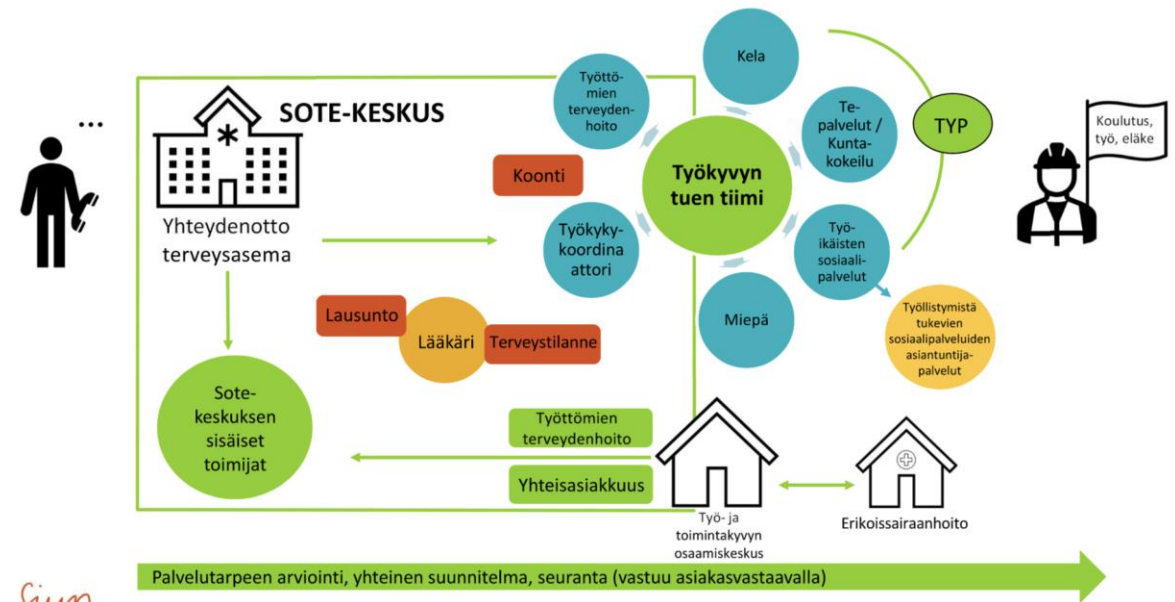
...

SOTE-KESKUS

Yhteydenotto terveysasema

Koonti

Lausunto

Lääkäri

Terveystilanne

Sote-keskuksen sisäiset toimijat

Työttömien terveydenhoito

Kela

Te-palvelut / Kunta-kokeilu

TYP

Työkyvyn tuen tiimi

Työkyky-koordinaattori

Työikäisten sosiaalipalvelut

Miepä

Työllistymistä tukevien sosiaalipalveluiden asiantuntijapalvelut

Koulutus, työ, eläke

Työttömien terveydenhoito

Yhteisasiakkuus

Työ- ja toimintakyvyn osaamiskeskus

Erikoissairaanhoito

Palvelutarpeen arviointi, yhteinen suunnitelma, seuranta (vastuu asiakasvastaavalla)

Siun